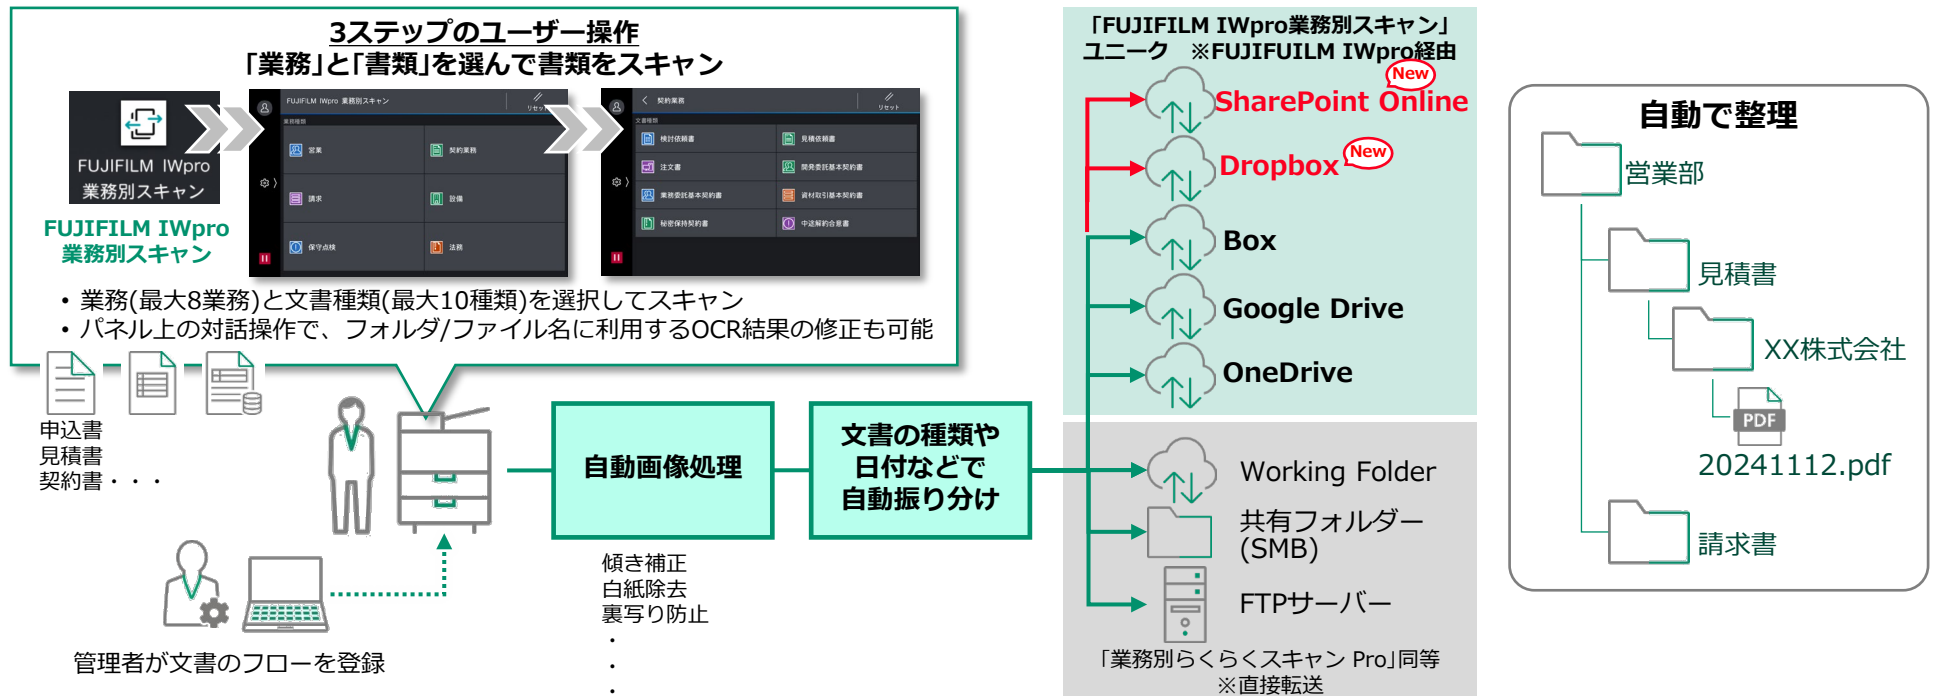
3ステップのユーザー操作
「業務」と「書類」を選んで書類をスキャン

FUJIFILM IWpro 業務別スキャン

FUJIFILM IWpro 業務別スキャン

FUJIFILM IWpro 業務別スキャン

営業
契約業務
請求
設備
保守点検
法務

契約業務

検討依頼書
見積依頼書
注文書
開発委託基本契約書
業務委託基本契約書
資材取引基本契約書
秘密保持契約書
中途解約合意書

• 業務(最大8業務)と文書種類(最大10種類)を選択してスキャン
• パネル上の対話操作で、フォルダ/ファイル名に利用するOCR結果の修正も可能

申込書
見積書
契約書・・・

自動画像処理

文書の種類や日付などで自動振り分け

傾き補正
白紙除去
裏写り防止
・
・
・

管理者が文書のフローを登録

「FUJIFILM IWpro業務別スキャン」ユニーク ※FUJIFUILM IWpro経由

New
SharePoint Online
New
Dropbox
Box
Google Drive
OneDrive

Working Folder
共有フォルダー(SMB)
FTPサーバー
「業務別らくらくスキャン Pro」同等
※直接転送

自動で整理
営業部
見積書
XX株式会社
PDF
20241112.pdf
請求書